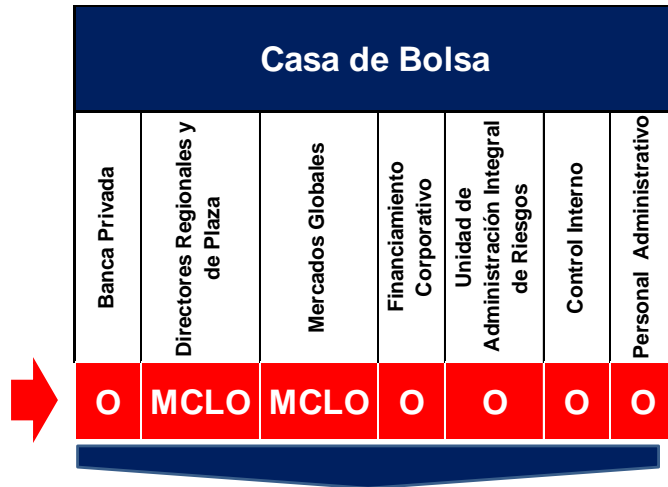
Casa de Bolsa

| Banca Privada | Directores Regionales y de Plaza | Mercados Globales | Financiamiento Corporativo | Unidad de Administración Integral de Riesgos | Control Interno | Personal Administrativo |
|---|---|---|---|---|---|---|
| O | MCLO | MCLO | O | O | O | O |